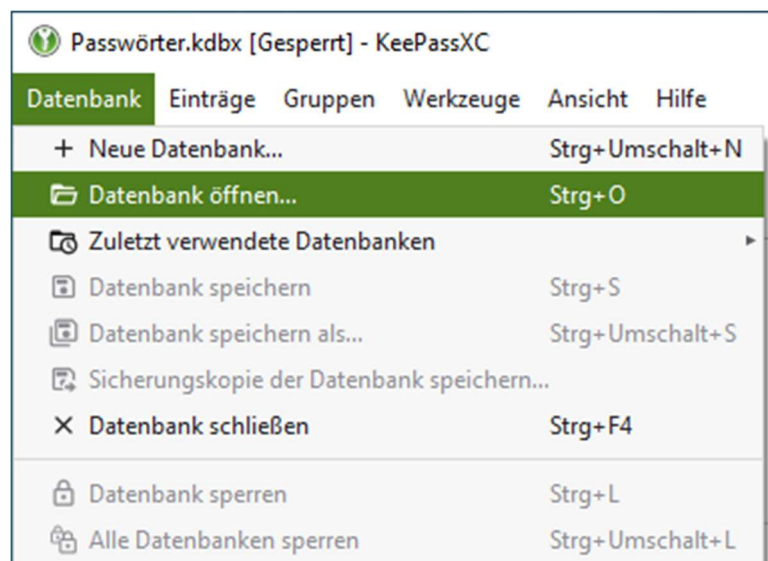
Passwörter.kdbx [Gesperrt] - KeePassXC

Datenbank Einträge Gruppen Werkzeuge Ansicht Hilfe

+ Neue Datenbank... Strg+Umschalt+N
Datenbank öffnen... Strg+O
Zuletzt verwendete Datenbanken
Datenbank speichern Strg+S
Datenbank speichern als... Strg+Umschalt+S
Sicherungskopie der Datenbank speichern...
× Datenbank schließen Strg+F4
Datenbank sperren Strg+L
Alle Datenbanken sperren Strg+Umschalt+L